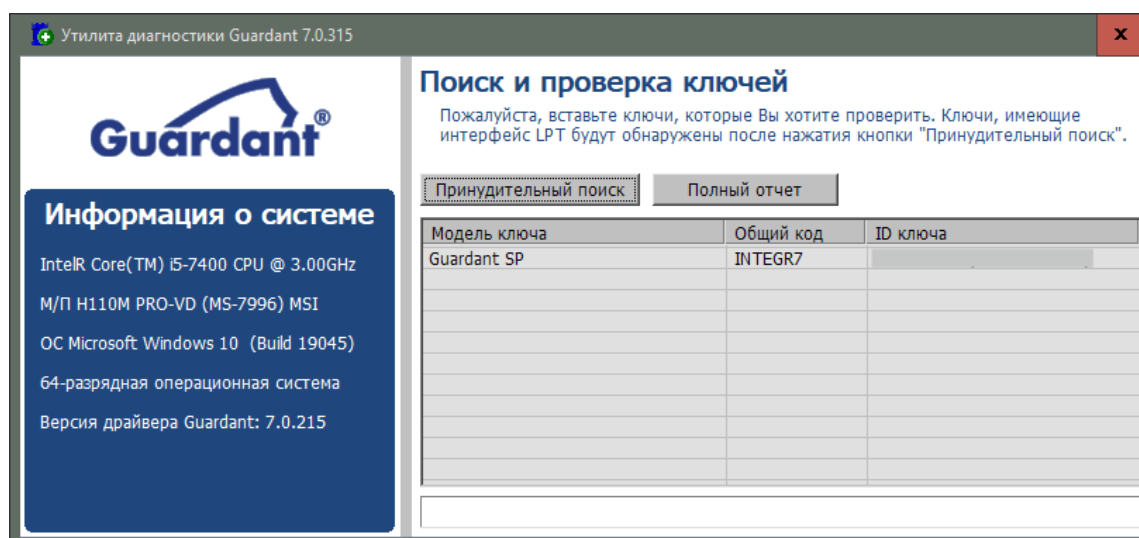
Утилита диагностики Guardant 7.0.315

x

Guardant®

Информация о системе

IntelR Core(TM) i5-7400 CPU @ 3.00GHz

М/П H110M PRO-VD (MS-7996) MSI

ОС Microsoft Windows 10 (Build 19045)

64-разрядная операционная система

Версия драйвера Guardant: 7.0.215

Поиск и проверка ключей

Пожалуйста, вставьте ключи, которые Вы хотите проверить. Ключи, имеющие интерфейс LPT будут обнаружены после нажатия кнопки "Принудительный поиск".

Принудительный поиск

Полный отчет

| Модель ключа | Общий код | ID ключа |
|---|---|---|
| Guardant SP | INTEGR7 | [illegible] |